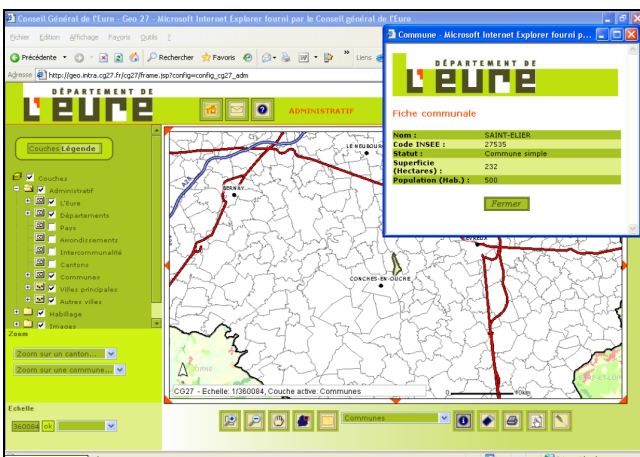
Conseil Général de l'Eure - Geo 27 - Microsoft Internet Explorer fourni par le Conseil général de l'Eure

Fichier Edition Affichage Favoris Outils ?

Précédente Rechercher Favoris Liens

Adresse http://geo.intra.cg27.fr/cg27/frame.jsp?config=config_cg27_adm

DÉPARTEMENT DE L'EURE

ADMINISTRATIF

Couches Légende

Couches
Administratif
L'Eure
Départements
Pays
Arrondissements
Intercommunalité
Cantons
Communes
Villes principales
Autres villes
Habillage
Images

Zoom
Zoom sur un canton...
Zoom sur une commune...

Echelle
360084 ok

LE NEUBOURG
BERNAY
CONCHES-EN-OUCHE
ÉVREUX
ORNE

CG27 - Echelle 1/360084, Couche active: Communes

Communes

Commune - Microsoft Internet Explorer fourni p...

DÉPARTEMENT DE L'EURE

Fiche communale

| Nom : | SAINT-ELIER |
|---|---|
| Code INSEE : | 27535 |
| Statut : | Commune simple |
| Superficie (Hectares) : | 232 |
| Population (Hab.) : | 500 |

Fermer